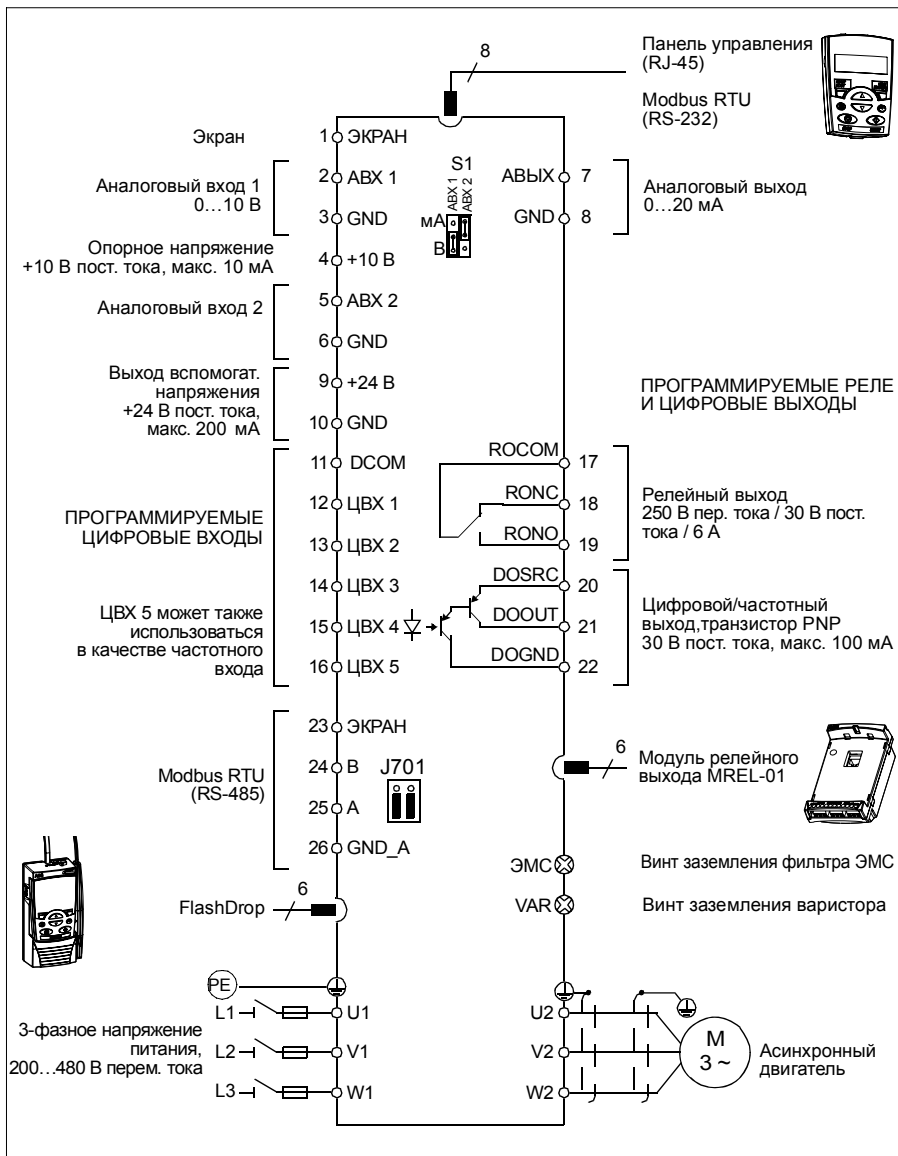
Панель управления (RJ-45)

Modbus RTU (RS-232)

8

Экран

1 ЭКРАН

Аналоговый вход 1 0…10 В

2 ABX 1

3 GND

S1

ABX 1 ABX 2

мА

В

АВЫХ 7

GND 8

Аналоговый выход 0…20 мА

Опорное напряжение +10 В пост. тока, макс. 10 мА

4 +10 В

Аналоговый вход 2

5 ABX 2

6 GND

Выход вспомогат. напряжения +24 В пост. тока, макс. 200 мА

9 +24 В

10 GND

ПРОГРАММИРУЕМЫЕ РЕЛЕ И ЦИФРОВЫЕ ВЫХОДЫ

11 DCOM

ROCOM 17

RONC 18

RONO 19

Релейный выход 250 В пер. тока / 30 В пост. тока / 6 А

ПРОГРАММИРУЕМЫЕ ЦИФРОВЫЕ ВХОДЫ

12 ЦВХ 1

13 ЦВХ 2

14 ЦВХ 3

DOSRC 20

DOOUT 21

DOGND 22

Цифровой/частотный выход,транзистор PNP 30 В пост. тока, макс. 100 мА

ЦВХ 5 может также использоваться в качестве частотного входа

15 ЦВХ 4

16 ЦВХ 5

23 ЭКРАН

Modbus RTU (RS-485)

24 B

J701

25 A

26 GND_A

6

Модуль релейного выхода MREL-01

ЭМС

Винт заземления фильтра ЭМС

6

FlashDrop

VAR

Винт заземления варистора

PE

L1

U1

3-фазное напряжение питания, 200…480 В перем. тока

L2

V1

L3

W1

U2

V2

W2

M 3 ~

Асинхронный двигатель